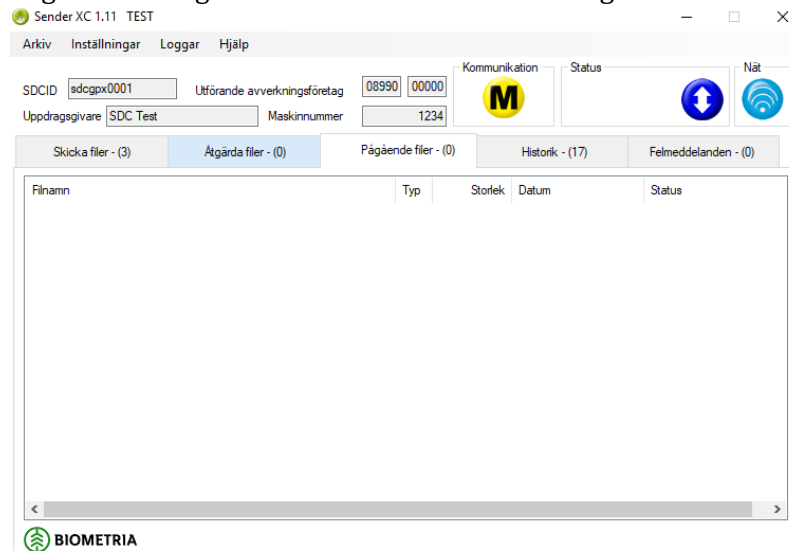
Sender XC 1.11 TEST

Arkiv Inställningar Loggar Hjälp

SDCID sdcgpx0001
Utförande avverkningsföretag 08990 00000
Kommunikation
M
Status
Nät
Uppdragsgivare SDC Test
Maskinnummer 1234

Skicka filer - (3)
Åtgärda filer - (0)
Pågående filer - (0)
Historik - (17)
Felmeddelanden - (0)

| Filnamn | Typ | Storlek | Datum | Status |
|---|---|---|---|---|

BIOMETRIA